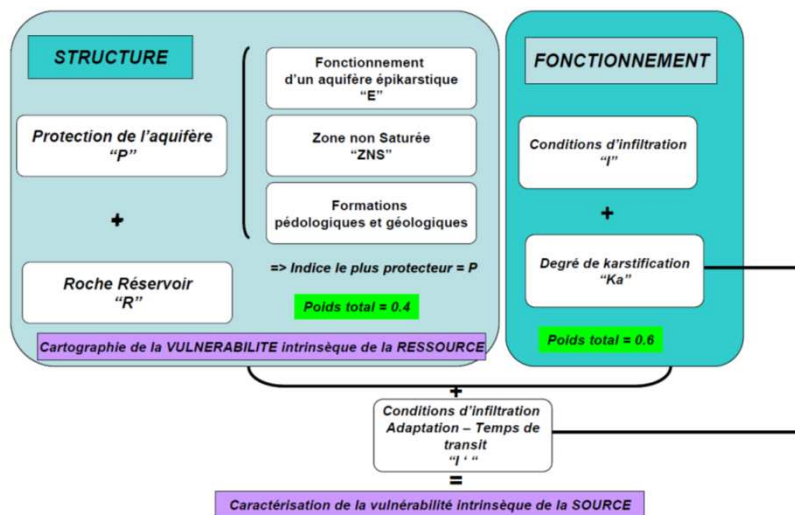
STRUCTURE

Protection de l’aquifère
“P”

+

Roche Réservoir
“R”

Fonctionnement d’un aquifère épikarstique
“E”

Zone non Saturée
“ZNS”

Formations pédologiques et géologiques

=> Indice le plus protecteur = P

Poids total = 0.4

Cartographie de la VULNERABILITE intrinsèque de la RESSOURCE

FONCTIONNEMENT

Conditions d’infiltration
“I”

+

Degré de karstification
“Ka”

Poids total = 0.6

+

Conditions d’infiltration
Adaptation – Temps de transit
“I ‘ ”

=

Caractérisation de la vulnérabilité intrinsèque de la SOURCE